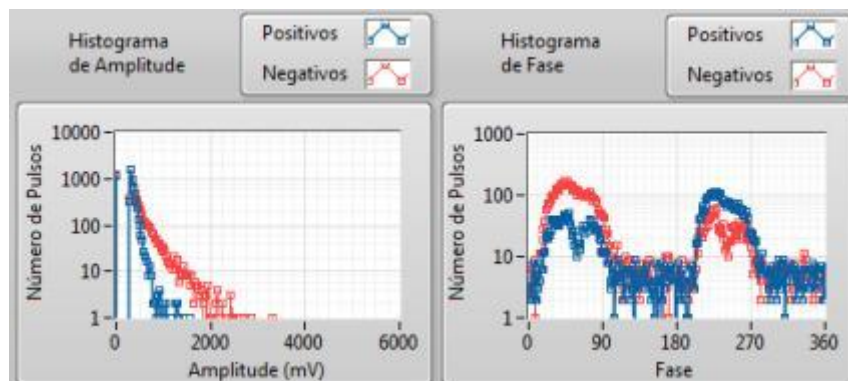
Histograma de Amplitude

Positivos
Negativos

10000
1000
100
10
1
Número de Pulsos
0
2000
4000
6000
Amplitude (mV)

Histograma de Fase

Positivos
Negativos

1000
100
10
1
Número de Pulsos
0
90
180
270
360
Fase